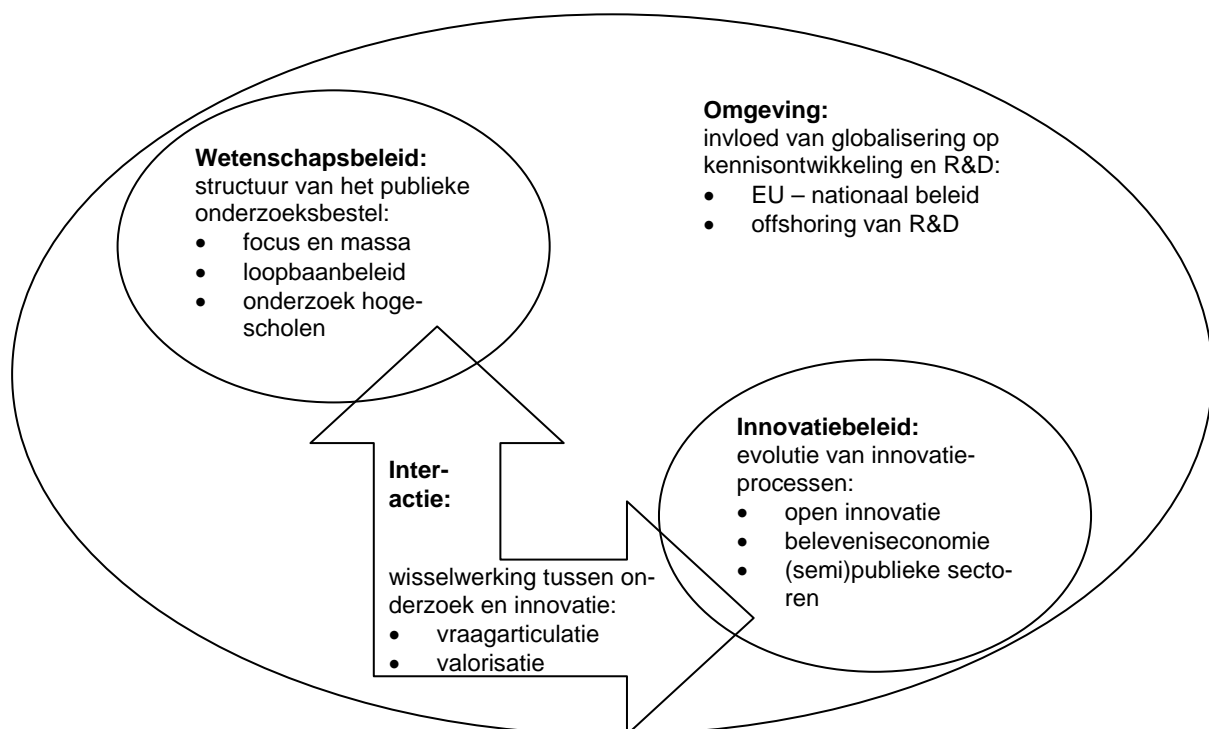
**Omgeving:**
invloed van globalisering op kennisontwikkeling en R&D:
- EU – nationaal beleid
- offshoring van R&D

**Wetenschapsbeleid:**
structuur van het publieke onderzoeksbestel:
- focus en massa
- loopbaanbeleid
- onderzoek hogescholen

**Interactie:**
wisselwerking tussen onderzoek en innovatie:
- vraagarticulatie
- valorisatie

**Innovatiebeleid:**
evolutie van innovatieprocessen:
- open innovatie
- beleveniseconomie
- (semi)publieke sectoren